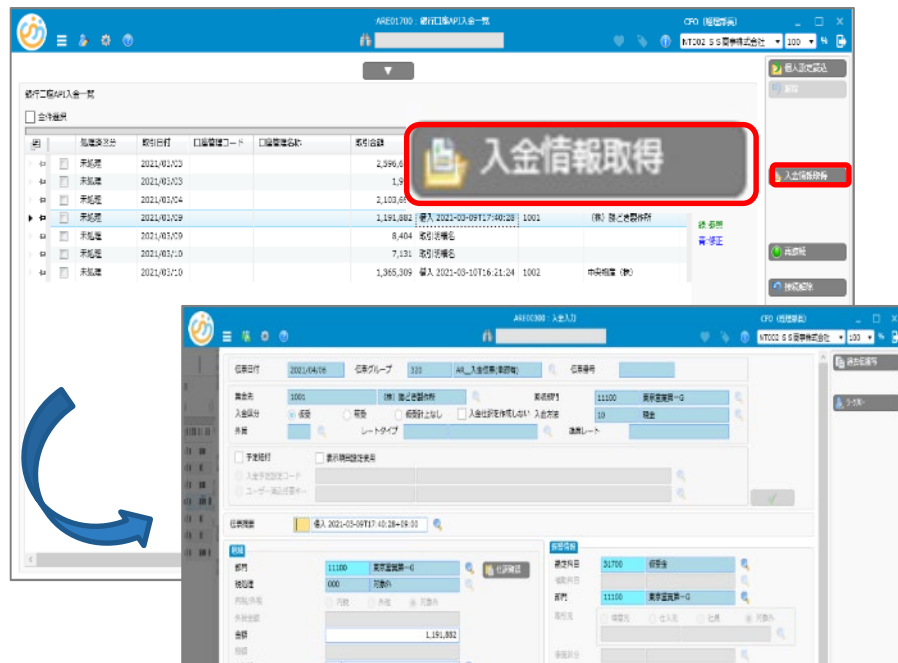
ARE01700：銀行口座API入金一覧

CFO（経理部長）

NT002 ＳＳ商事株式会社

100

個人設定読込

銀行口座API入金一覧

全件選択

処理区分

取引日付

口座管理コード

口座管理名称

取引金額

入金情報取得

| 処理区分 | 取引日付 | 口座管理コード | 口座管理名称 | 取引金額 | | | |
|---|---|---|---|---|---|---|---|
| 未処理 | 2021/03/03 | | | 2,596,6 | | | |
| 未処理 | 2021/03/03 | | | 1,9 | | | |
| 未処理 | 2021/03/04 | | | 2,103,6 | | | |
| 未処理 | 2021/03/09 | | | 1,191,882 | 振入 2021-03-09T17:40:28 | 1001 | （株）除どき器作所 |
| 未処理 | 2021/03/09 | | | 8,404 | 取引先補名 | | |
| 未処理 | 2021/03/09 | | | 7,131 | 取引先補名 | | |
| 未処理 | 2021/03/10 | | | 1,365,309 | 振入 2021-03-10T16:21:24 | 1002 | 中央商事（株） |

入金情報取得

ARE00300：入金入力

CFO（経理部長）

NT002 ＳＳ商事株式会社

100

伝票日付 2021/04/06 伝票グループ 320 AR_入金伝票(東京) 伝票番号

請求先 1001 （株）除どき器作所 担当部門 11100 東京営業第一G

入金区分 現金 手形 相殺計上なし 入金伝票を作成しない 入金方法 10 現金

外貨 レートタイプ 換算レート

予定紐付 表示期間設定使用

入金予定ＩＤコード

ユーザー指定番号

伝票摘要 振入 2021-03-09T17:40:28+09:00

部門 11100 東京営業第一G

補助 000 対象外

金額 1,191,882

部門科目 31700 仮受金

部門 11100 東京営業第一G

仕訳確認